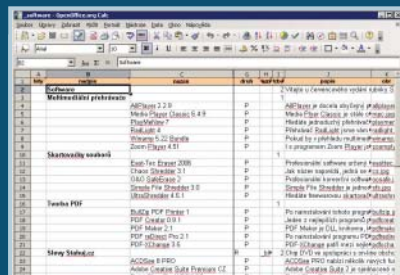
_Software - OpenOffice.org Calc

Soubor Úpravy Zobrazit Vložit Formát Nástroje Data Okno Nápověda

Arial 10

B2 Software

| | A | B | C | D | E | F | G |
|---|---|---|---|---|---|---|---|
| 1 | kdy | rubrika | nazev | druh | | | popis |
| 2 | | Software | | | | | Vlajte u červeného výdeje rubriky S |
| 3 | | Multimediální přehrávače | | | | | |
| 4 | | | AIMPlayer 2.2.8 | F | | | |
| 5 | | | Media Player Classic 6.4.9 | F | | | |
| 6 | | | PlayMyWay 7 | F | | | |
| 7 | | | RealLight 4 | F | | | |
| 8 | | | Winamp 5.22 Bundle | F | | | |
| 9 | | | Zoom Player 4.51 | F | | | |
| 10 | | | | | | | |
| 11 | | Skartovačky souborů | | | | | |
| 12 | | | East-Tec Eraser 2006 | | | | Profesionální software určený |
| 13 | | | Chaos Shredder 3.1 | | | | |
| 14 | | | O&O SafeErase 2 | | | | Profesionální program |
| 15 | | | Simple File Shredder 3.0 | | | | Simple File Shredder je jedno |
| 16 | | | UltraShredder 4.0.1 | | | | |
| 17 | | | | | | | |
| 18 | | Tvorba PDF | | | | | |
| 19 | | | BullZip PDF Printer 1 | | | | |
| 20 | | | PDF Creator 0.9.1 | | | | |
| 21 | | | PDF Maker 2.1 | | | | PDF Maker 2.1 |
| 22 | | | PDF reDirect Pro 2.1 | | | | |
| 23 | | | PDF-XChange 3.5 | | | | PDF-XChange patří mezi |
| 24 | | | | | | | |
| 25 | | Slevy Stahuj.cz | | | | | |
| 26 | | | ACDSee 8 PRO | | | | ACDSee PRO |
| 27 | | | Adobe Creative Suite Premium CZ | | | | Adobe Creative Suite 2 |